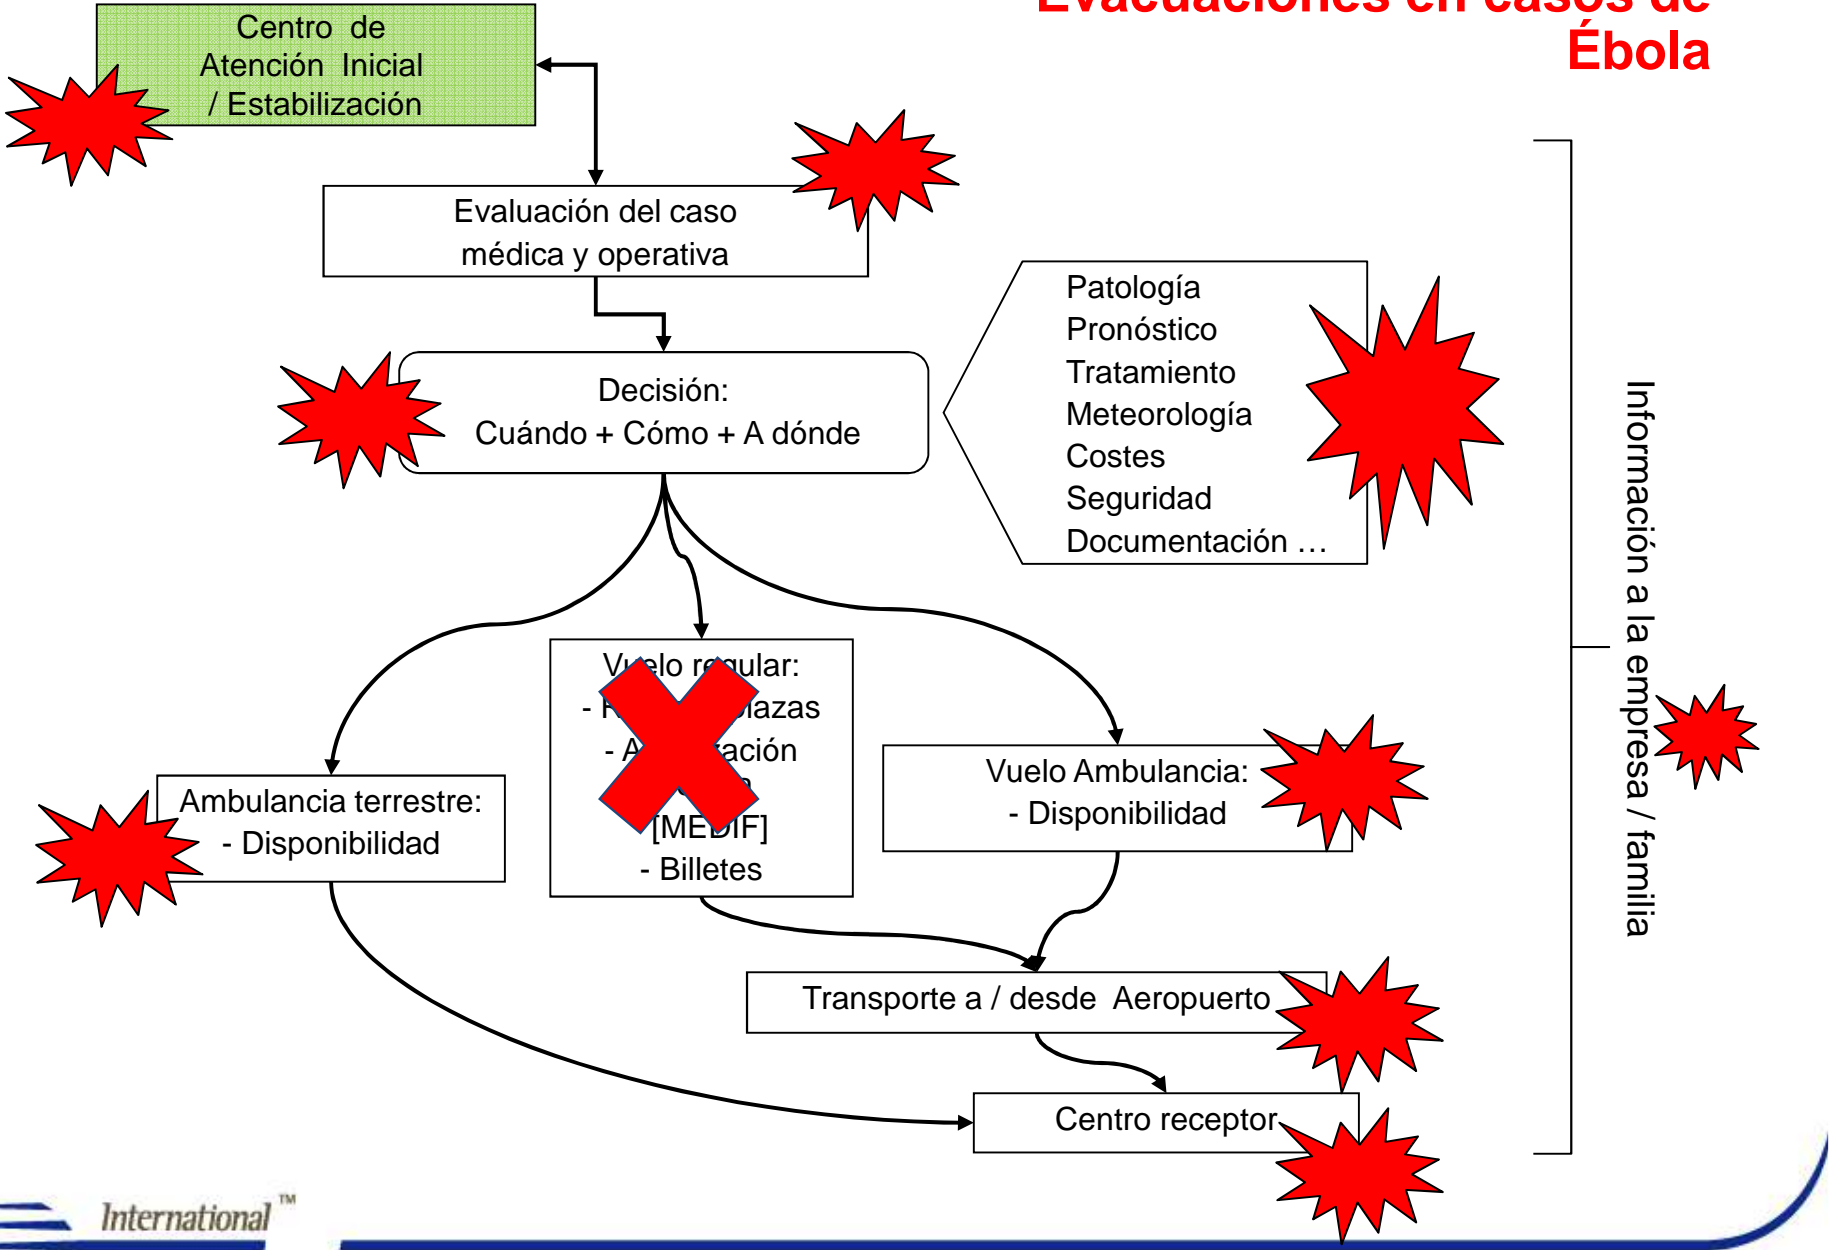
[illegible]
Ébola

Centro de Atención Inicial / Estabilización

Evaluación del caso médica y operativa

Decisión:
Cuándo + Cómo + A dónde

Patología
Pronóstico
Tratamiento
Meteorología
Costes
Seguridad
Documentación …

Información a la empresa / familia

V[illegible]elo r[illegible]gular:
- F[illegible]lazas
- A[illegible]ación
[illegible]
[ME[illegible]IF]
- Billetes

Ambulancia terrestre:
- Disponibilidad

Vuelo Ambulancia:
- Disponibilidad

Transporte a / desde Aeropuerto

Centro receptor

International™